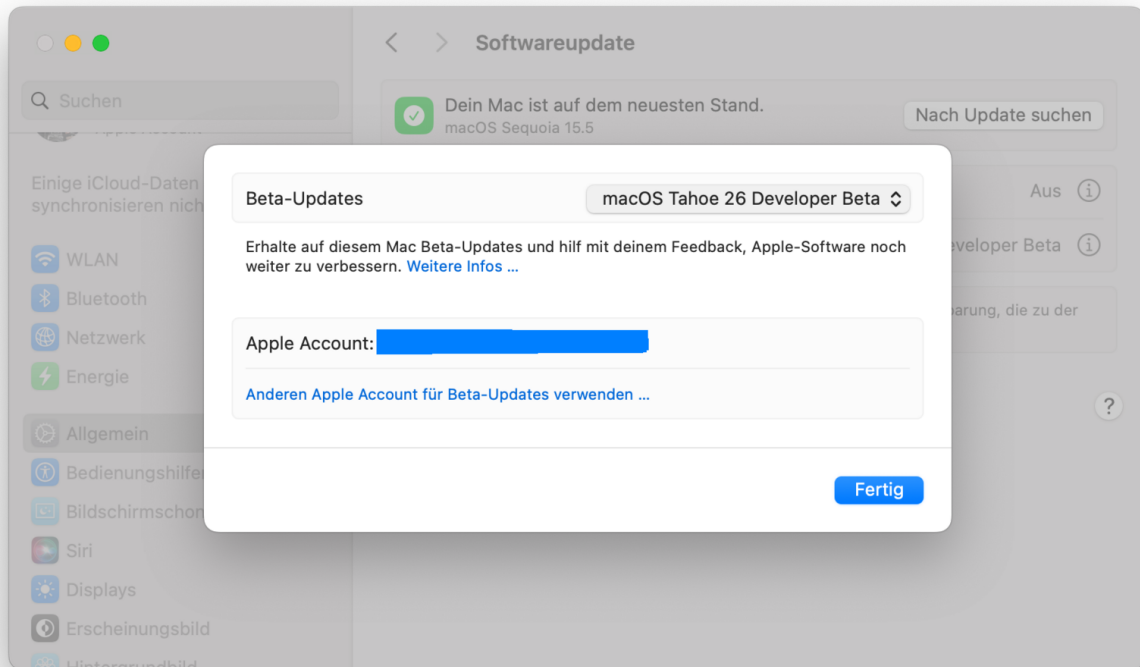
Suchen

Apple Account

Einige iCloud-Daten synchronisieren nich

WLAN
Bluetooth
Netzwerk
Energie
Allgemein
Bedienungshilfen
Bildschirmschon
Siri
Displays
Erscheinungsbild
Hintergrundbild

Softwareupdate

Dein Mac ist auf dem neuesten Stand.
macOS Sequoia 15.5

Nach Update suchen

Aus

eveloper Beta

parung, die zu der

?

Beta-Updates

macOS Tahoe 26 Developer Beta

Erhalte auf diesem Mac Beta-Updates und hilf mit deinem Feedback, Apple-Software noch weiter zu verbessern. Weitere Infos ...

Apple Account: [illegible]

Anderen Apple Account für Beta-Updates verwenden ...

Fertig